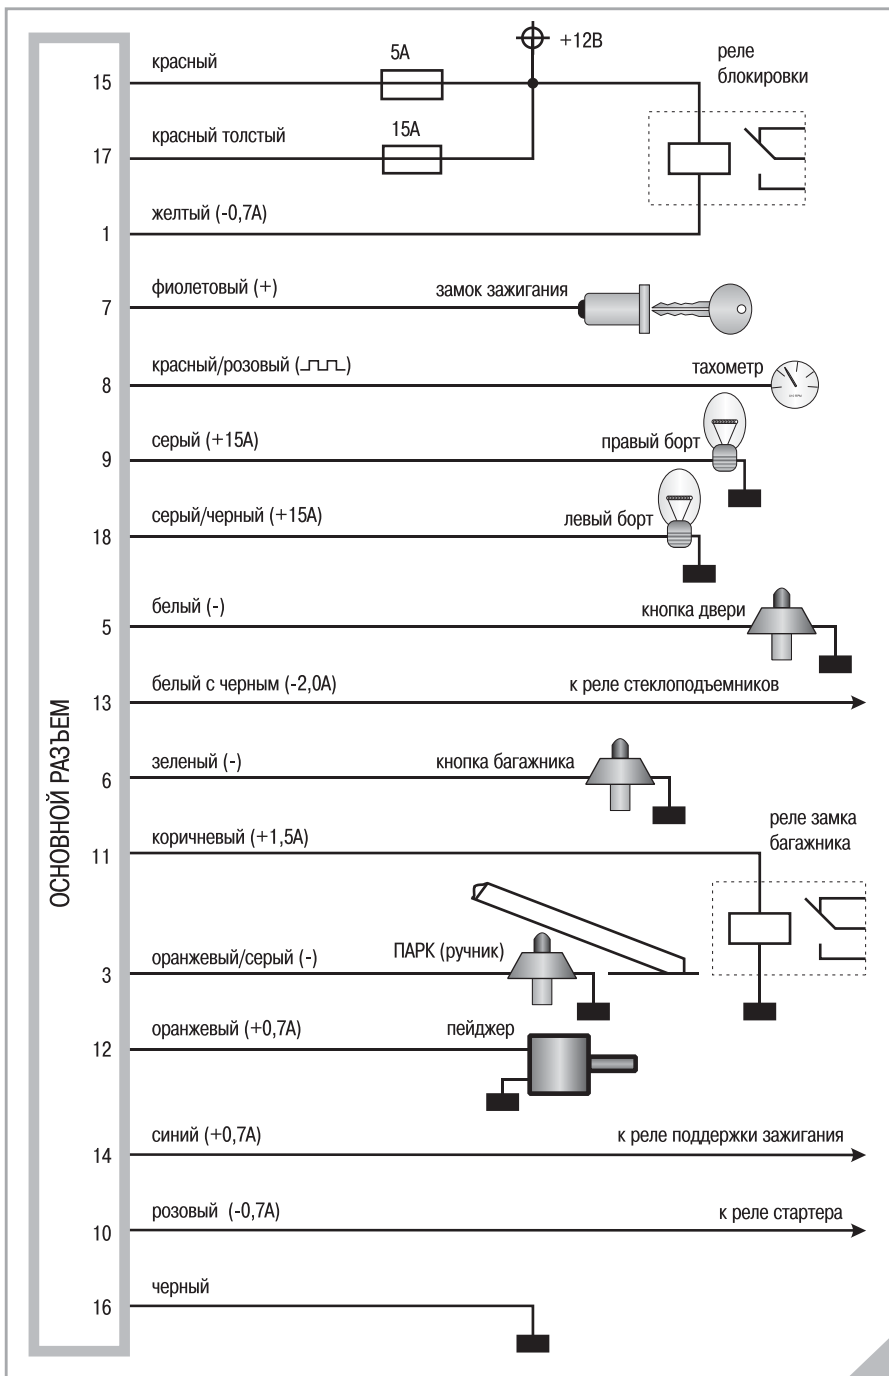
ОСНОВНОЙ РАЗЪЕМ

+12В

15 красный 5А

17 красный толстый 15А

реле блокировки

1 желтый (-0,7А)

7 фиолетовый (+) замок зажигания

8 красный/розовый (⎍⎍) тахометр

9 серый (+15А) правый борт

18 серый/черный (+15А) левый борт

5 белый (-) кнопка двери

13 белый с черным (-2,0А) к реле стеклоподъемников

6 зеленый (-) кнопка багажника

11 коричневый (+1,5А) реле замка багажника

3 оранжевый/серый (-) ПАРК (ручник)

12 оранжевый (+0,7А) пейджер

14 синий (+0,7А) к реле поддержки зажигания

10 розовый (-0,7А) к реле стартера

16 черный